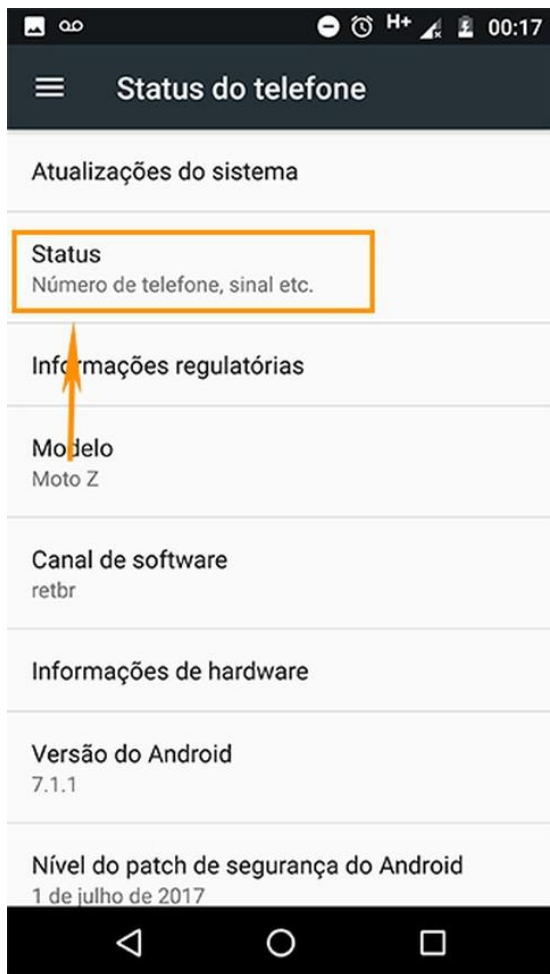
H+ 00:17

Status do telefone

Atualizações do sistema

Status
Número de telefone, sinal etc.

Informações regulatórias

Modelo
Moto Z

Canal de software
retbr

Informações de hardware

Versão do Android
7.1.1

Nível do patch de segurança do Android
1 de julho de 2017